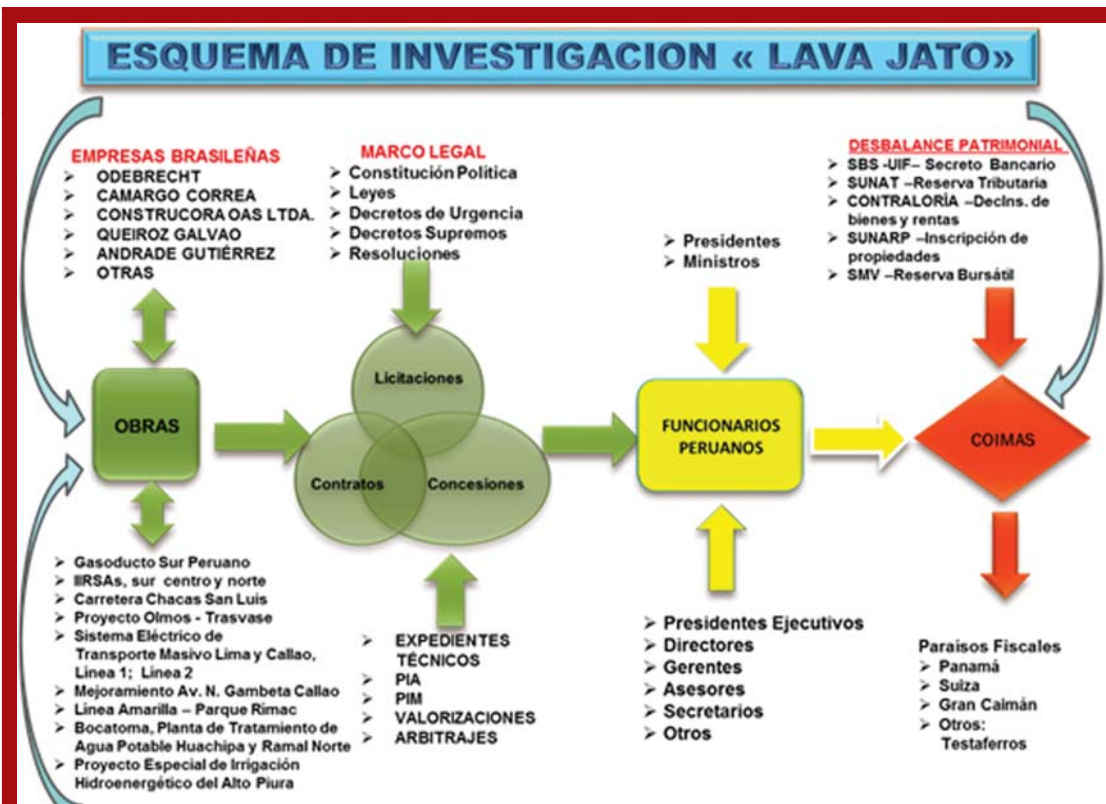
ESQUEMA DE INVESTIGACION « LAVA JATO»

EMPRESAS BRASILEÑAS
➢ ODEBRECHT
➢ CAMARGO CORREA
➢ CONSTRUCORA OAS LTDA.
➢ QUEIROZ GALVAO
➢ ANDRADE GUTIÉRREZ
➢ OTRAS

MARCO LEGAL
➢ Constitución Política
➢ Leyes
➢ Decretos de Urgencia
➢ Decretos Supremos
➢ Resoluciones

DESBALANCE PATRIMONIAL
➢ SBS -UIF– Secreto Bancario
➢ SUNAT –Reserva Tributaria
➢ CONTRALORÍA –Declns. de bienes y rentas
➢ SUNARP –Inscripción de propiedades
➢ SMV –Reserva Bursátil

➢ Presidentes
➢ Ministros

OBRAS

Licitaciones

Contratos

Concesiones

FUNCIONARIOS PERUANOS

COIMAS

➢ Gasoducto Sur Peruano
➢ IIRSAs, sur centro y norte
➢ Carretera Chacas San Luis
➢ Proyecto Olmos - Trasvase
➢ Sistema Eléctrico de Transporte Masivo Lima y Callao, Línea 1; Línea 2
➢ Mejoramiento Av. N. Gambeta Callao
➢ Línea Amarilla – Parque Rímac
➢ Bocatoma, Planta de Tratamiento de Agua Potable Huachipa y Ramal Norte
➢ Proyecto Especial de Irrigación Hidroenergético del Alto Piura

➢ EXPEDIENTES TÉCNICOS
➢ PIA
➢ PIM
➢ VALORIZACIONES
➢ ARBITRAJES

➢ Presidentes Ejecutivos
➢ Directores
➢ Gerentes
➢ Asesores
➢ Secretarios
➢ Otros

Paraisos Fiscales
➢ Panamá
➢ Suiza
➢ Gran Caimán
➢ Otros: Testaferros